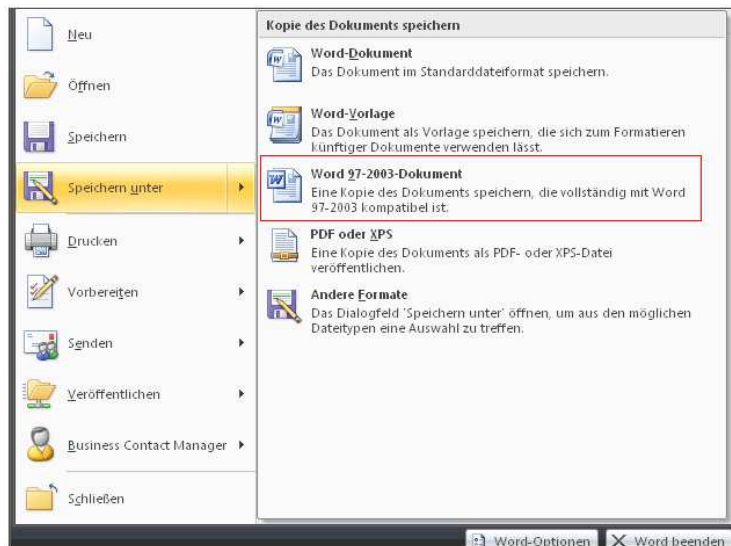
Neu

Öffnen

Speichern

Speichern unter

Drucken

Vorbereiten

Senden

Veröffentlichen

Business Contact Manager

Schließen

Kopie des Dokuments speichern

Word-Dokument
Das Dokument im Standarddateiformat speichern.

Word-Vorlage
Das Dokument als Vorlage speichern, die sich zum Formatieren künftiger Dokumente verwenden lässt.

Word 97-2003-Dokument
Eine Kopie des Dokuments speichern, die vollständig mit Word 97-2003 kompatibel ist.

PDF oder XPS
Eine Kopie des Dokuments als PDF- oder XPS-Datei veröffentlichen.

Andere Formate
Das Dialogfeld 'Speichern unter' öffnen, um aus den möglichen Dateitypen eine Auswahl zu treffen.

Word-Optionen
Word beenden